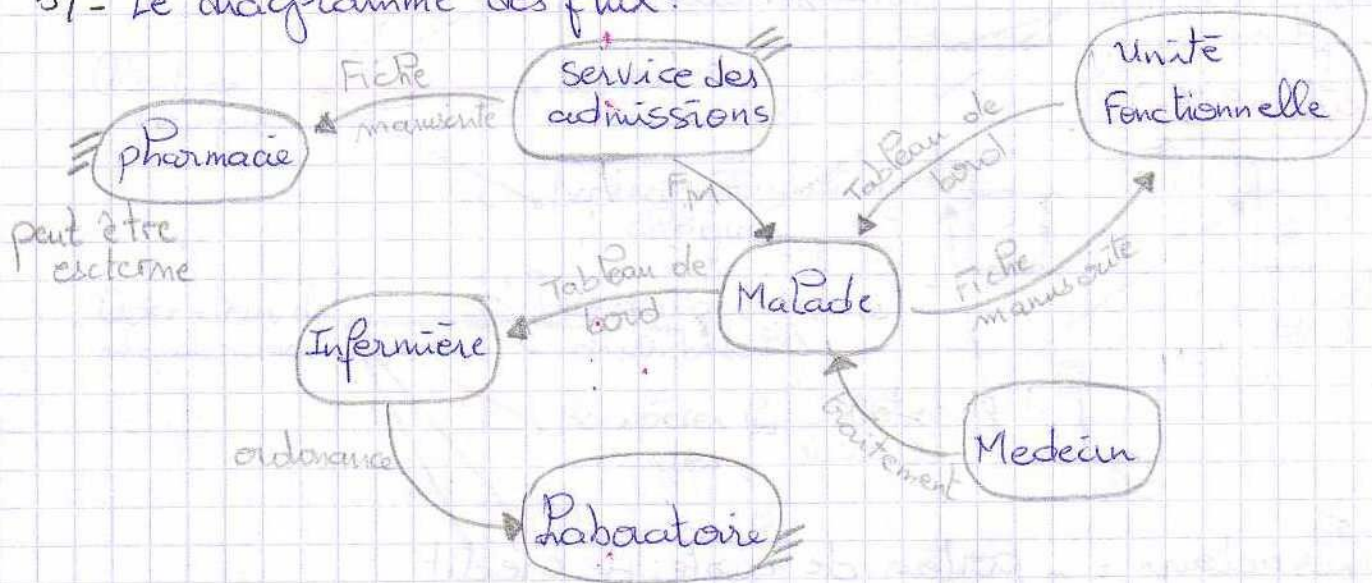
3/- Le diagramme des flux:

Service des admissions

Unité Fonctionnelle

Fiche manuscrite

pharmacie

peut être externe

Tableau de bord

FM

Tableau de bord

Malade

Fiche manuscrite

Infermière

traitement

Medecin

ordonance

Laboratoire